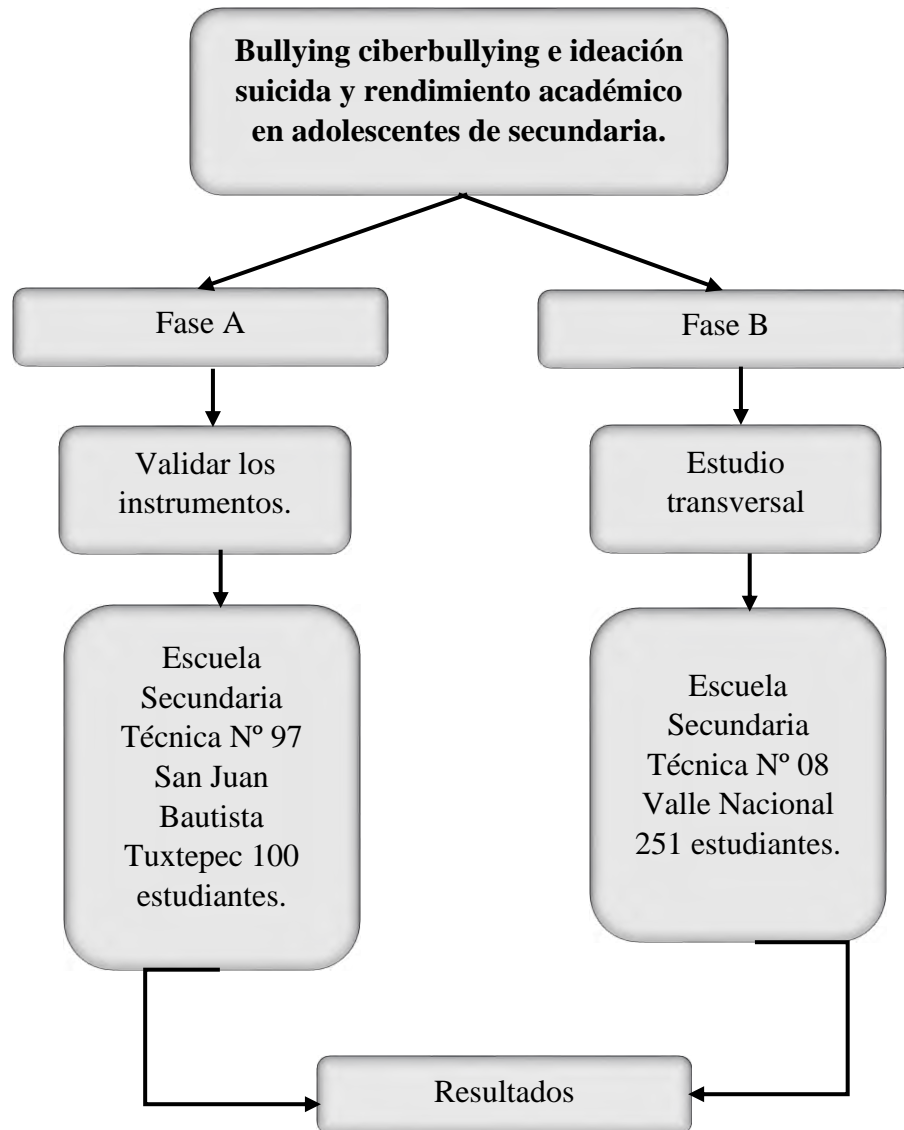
Bullying ciberbullying e ideación suicida y rendimiento académico en adolescentes de secundaria.

Fase A

Fase B

Validar los instrumentos.

Estudio transversal

Escuela Secundaria Técnica Nº 97 San Juan Bautista Tuxtepec 100 estudiantes.

Escuela Secundaria Técnica Nº 08 Valle Nacional 251 estudiantes.

Resultados